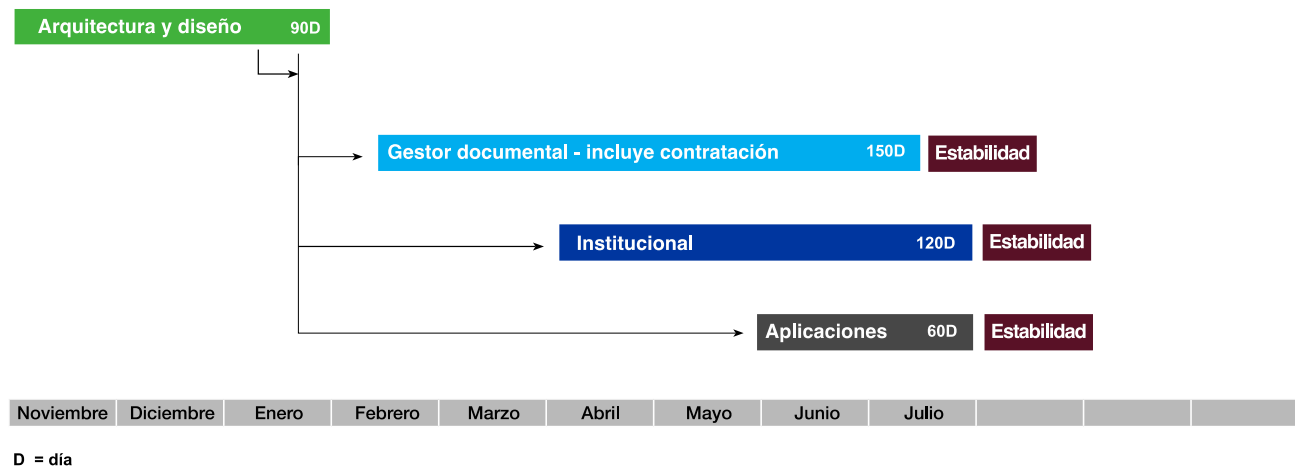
Arquitectura y diseño 90D

Gestor documental - incluye contratación 150D Estabilidad

Institucional 120D Estabilidad

Aplicaciones 60D Estabilidad

| Noviembre | Diciembre | Enero | Febrero | Marzo | Abril | Mayo | Junio | Julio | | | |
|---|---|---|---|---|---|---|---|---|---|---|---|

D = día